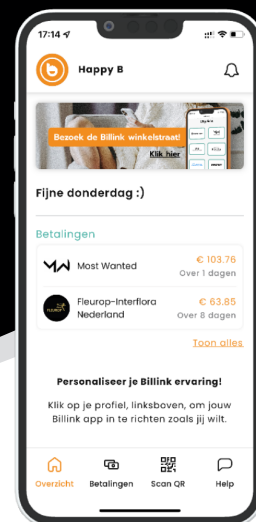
17:14

Happy B

Bezoek de Billink winkelstraat!

Klik hier

Fijne donderdag :)

Betalingen

Most Wanted

€ 103.76

Over 1 dagen

Fleurop-Interflora Nederland

€ 63.85

Over 8 dagen

Toon alles

Personaliseer je Billink ervaring!

Klik op je profiel, linksboven, om jouw Billink app in te richten zoals jij wilt.

Overzicht

Betalingen

Scan QR

Help